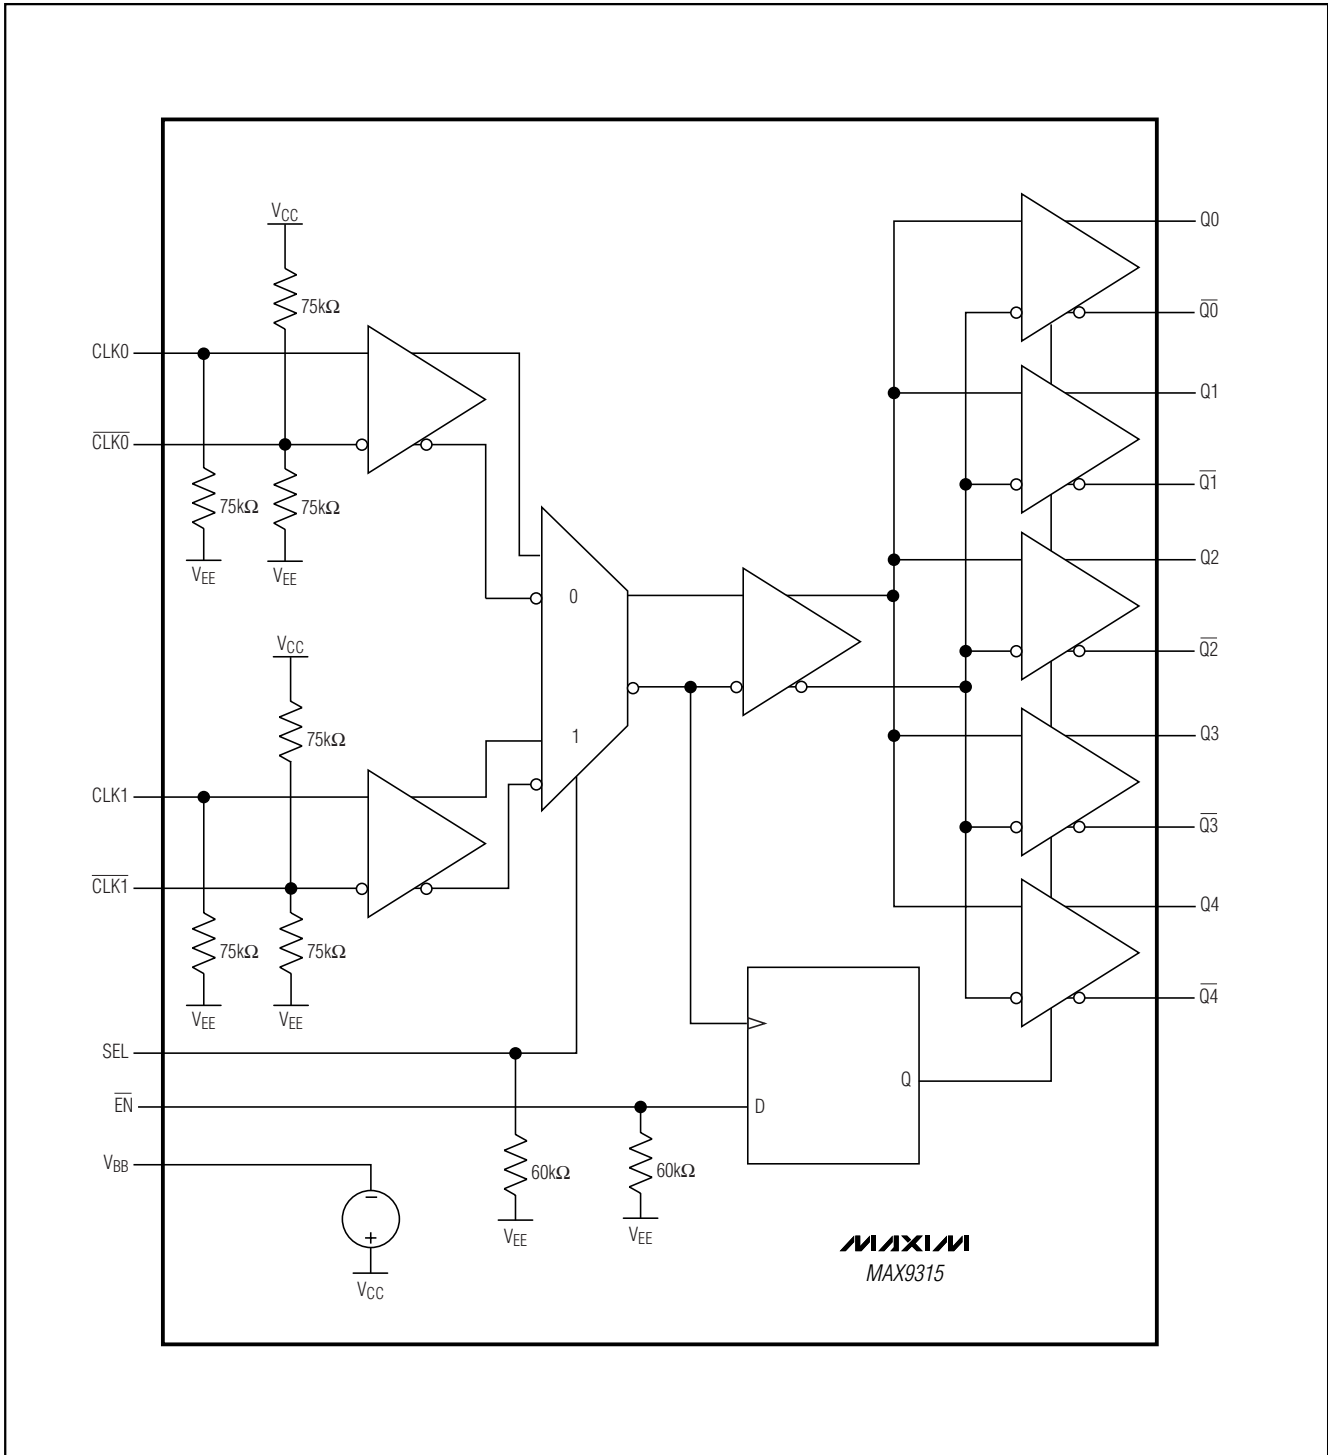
$V_{CC}$

75kΩ

CLK0

$\overline{CLK0}$

75kΩ

75kΩ

$V_{EE}$

$V_{EE}$

0

1

$V_{CC}$

75kΩ

CLK1

$\overline{CLK1}$

75kΩ

75kΩ

$V_{EE}$

$V_{EE}$

Q0

$\overline{Q0}$

Q1

$\overline{Q1}$

Q2

$\overline{Q2}$

Q3

$\overline{Q3}$

Q4

$\overline{Q4}$

SEL

$\overline{EN}$

D

Q

$V_{BB}$

60kΩ

60kΩ

$V_{EE}$

$V_{EE}$

$V_{CC}$

MAXIM

MAX9315